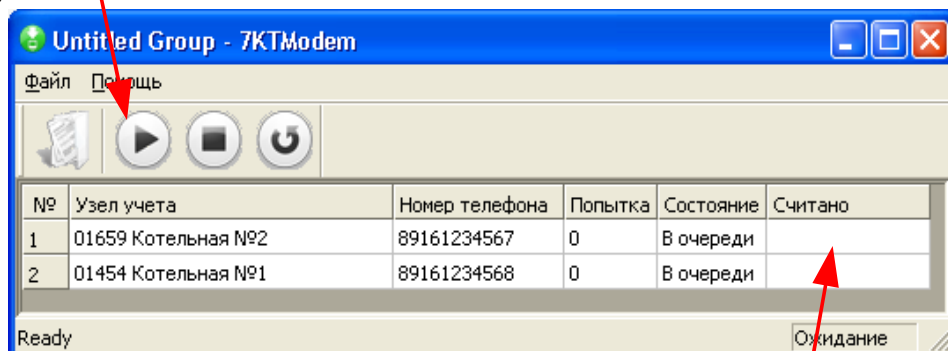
Untitled Group - 7KTModem

Файл Помощь

| № | Узел учета | Номер телефона | Попытка | Состояние | Считано |
|---|---|---|---|---|---|
| 1 | 01659 Котельная №2 | 89161234567 | 0 | В очереди | |
| 2 | 01454 Котельная №1 | 89161234568 | 0 | В очереди | |

Ready

Ожидание